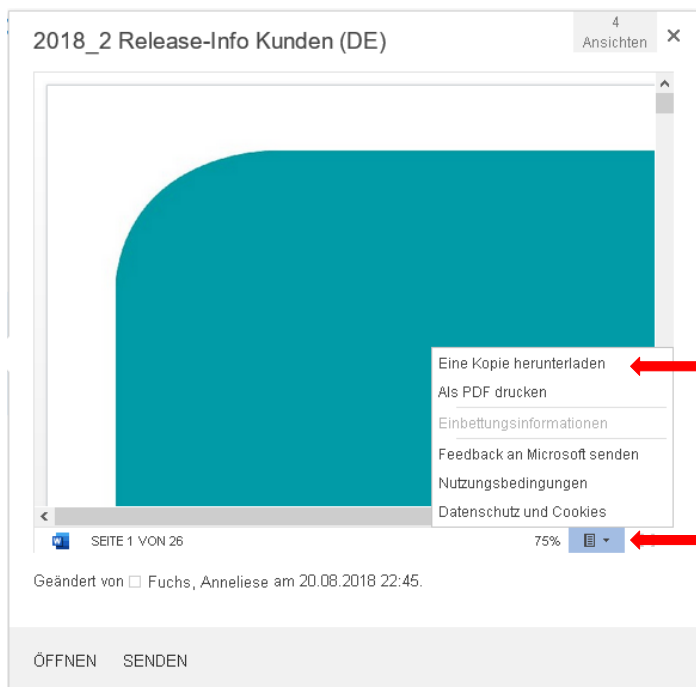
2018_2 Release-Info Kunden (DE)

4
Ansichten

×

Eine Kopie herunterladen
Als PDF drucken
Einbettungsinformationen
Feedback an Microsoft senden
Nutzungsbedingungen
Datenschutz und Cookies

SEITE 1 VON 26

75%

Geändert von ☐ Fuchs, Anneliese am 20.08.2018 22:45.

ÖFFNEN SENDEN